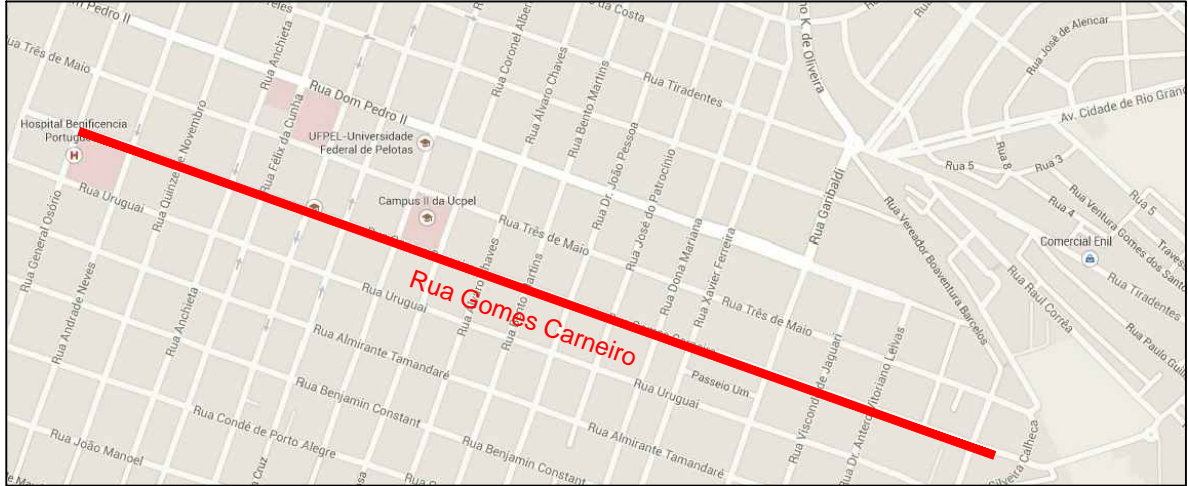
Pedro II
Rua Três de Maio
Rua Anchieta
Rua Coronel Alberto
Rua Álvaro Chaves
Rua Bento Martins
da Costa
K. de Oliveira
Rua José de Alencar
Rua Tiradentes
Av. Cidade de Rio Grande
Rua Dom Pedro II
Hospital Beneficencia Portuguesa
UFPEL-Universidade Federal de Pelotas
Rua Félix da Cunha
Rua Quinze de Novembro
Rua Dr. João Pessoa
Rua José do Patrocínio
Rua Garibaldi
Rua 5
Rua 8
Rua 3
Rua 4
Rua 5
Rua Ventura Gomes dos Santos
Travessa
Rua Uruguai
Campus II da Ucpel
Rua Três de Maio
Rua Dona Mariana
Rua Xavier Ferreira
Rua Vereador Boaventura Barcelos
Comercial Enil
Rua Tiradentes
Rua General Osório
Rua Andrade Neves
Rua Anchieta
Rua Uruguai
Rua Gomes Carneiro
Rua Três de Maio
Rua Raul Corrêa
Rua Paulo Guilayn
Rua Almirante Tamandaré
Passeio Um
Rua Visconde de Jaguari
Rua Dr. Antero Victoriano Leivas
Rua Benjamin Constant
Rua Uruguai
Rua Condê de Porto Alegre
Rua Almirante Tamandaré
Rua João Manoel
Rua Benjamin Constant
Rua Silveira Calheca
Rua Cruz